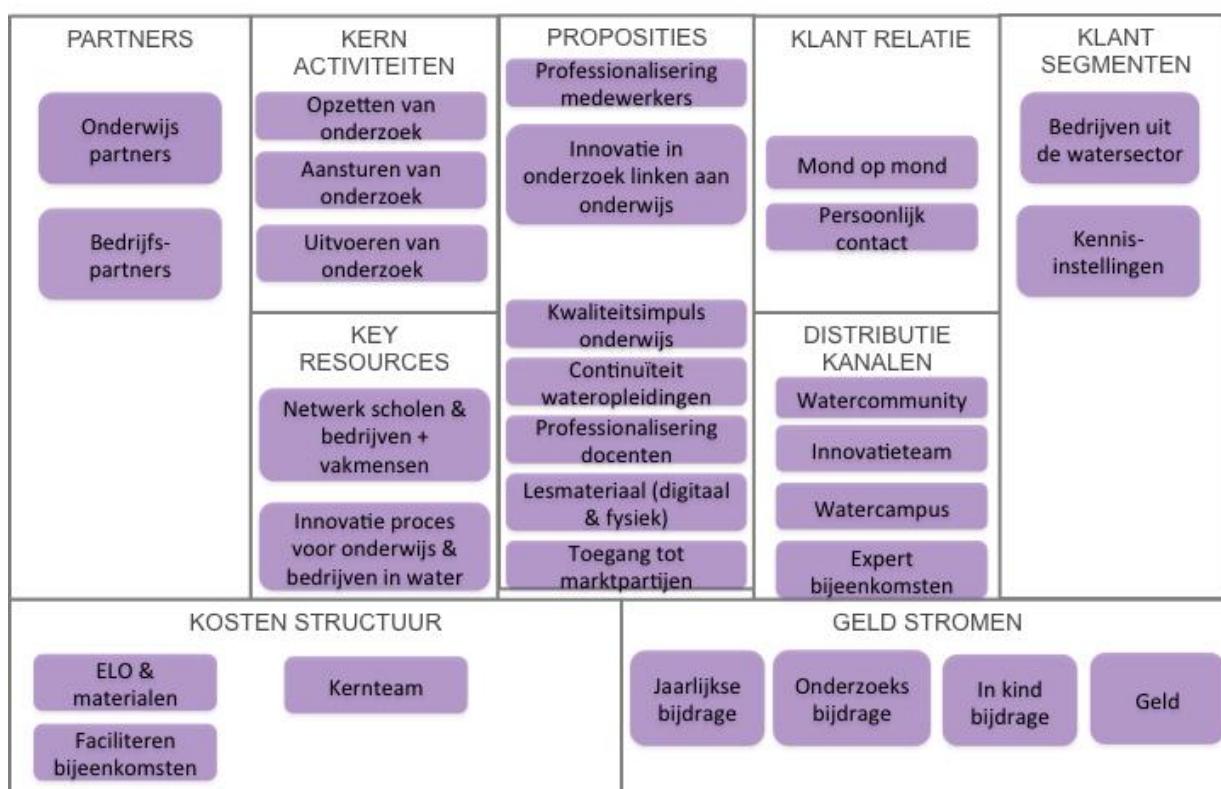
PARTNERS

Onderwijs partners

Bedrijfs-partners

KERN ACTIVITEITEN

Opzetten van onderzoek

Aansturen van onderzoek

Uitvoeren van onderzoek

KEY RESOURCES

Netwerk scholen & bedrijven + vakmensen

Innovatie proces voor onderwijs & bedrijven in water

PROPOSITIES

Professionalisering medewerkers

Innovatie in onderzoek linken aan onderwijs

Kwaliteitsimpuls onderwijs

Continuïteit wateropleidingen

Professionalisering docenten

Lesmateriaal (digitaal & fysiek)

Toegang tot marktpartijen

KLANT RELATIE

Mond op mond

Persoonlijk contact

DISTRIBUTIE KANALEN

Watercommunity

Innovatieteam

Watercampus

Expert bijeenkomsten

KLANT SEGMENTEN

Bedrijven uit de watersector

Kennis-instellingen

KOSTEN STRUCTUUR

ELO & materialen

Kernteam

Faciliteren bijeenkomsten

GELD STROMEN

Jaarlijkse bijdrage

Onderzoeks bijdrage

In kind bijdrage

Geld